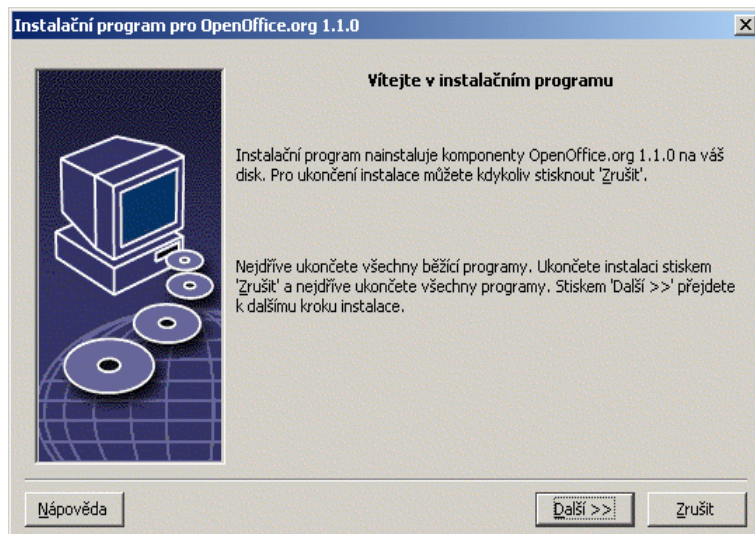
Instalační program pro OpenOffice.org 1.1.0

×

Vítejte v instalačním programu

Instalační program nainstaluje komponenty OpenOffice.org 1.1.0 na váš disk. Pro ukončení instalace můžete kdykoliv stisknout 'Zrušit'.

Nejdříve ukončete všechny běžící programy. Ukončete instalaci stiskem 'Zrušit' a nejdříve ukončete všechny programy. Stiskem 'Další >>' přejdete k dalšímu kroku instalace.

Nápověda

Další >>

Zrušit